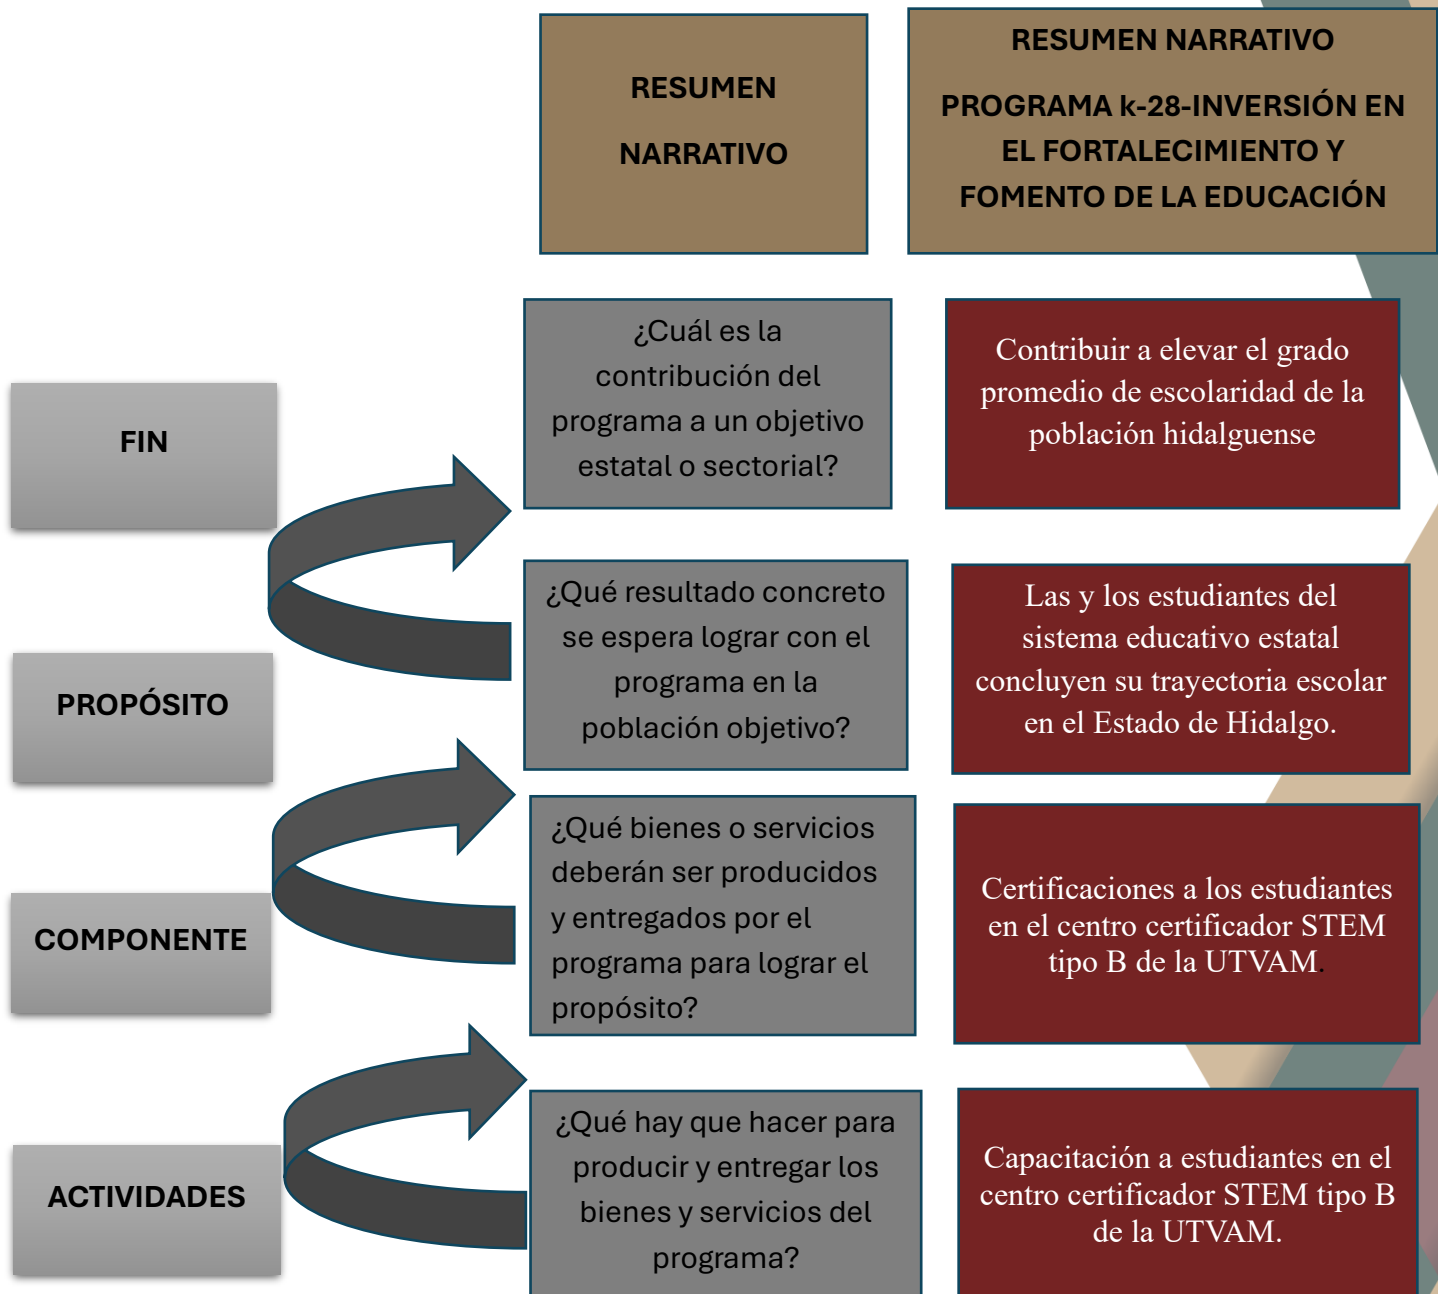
RESUMEN NARRATIVO

RESUMEN NARRATIVO

PROGRAMA k-28-INVERSIÓN EN EL FORTALECIMIENTO Y FOMENTO DE LA EDUCACIÓN

FIN

¿Cuál es la contribución del programa a un objetivo estatal o sectorial?

Contribuir a elevar el grado promedio de escolaridad de la población hidalguense

PROPÓSITO

¿Qué resultado concreto se espera lograr con el programa en la población objetivo?

Las y los estudiantes del sistema educativo estatal concluyen su trayectoria escolar en el Estado de Hidalgo.

COMPONENTE

¿Qué bienes o servicios deberán ser producidos y entregados por el programa para lograr el propósito?

Certificaciones a los estudiantes en el centro certificador STEM tipo B de la UTVAM.

ACTIVIDADES

¿Qué hay que hacer para producir y entregar los bienes y servicios del programa?

Capacitación a estudiantes en el centro certificador STEM tipo B de la UTVAM.